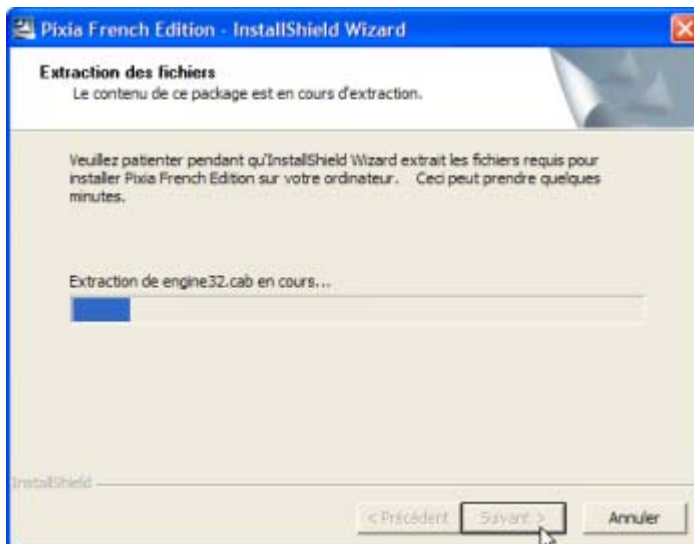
Pixia French Edition - InstallShield Wizard

Extraction des fichiers
Le contenu de ce package est en cours d'extraction.

Veuillez patienter pendant qu'InstallShield Wizard extrait les fichiers requis pour installer Pixia French Edition sur votre ordinateur. Ceci peut prendre quelques minutes.

Extraction de engine32.cab en cours...

InstallShield

< Précédent
Suivant >
Annuler